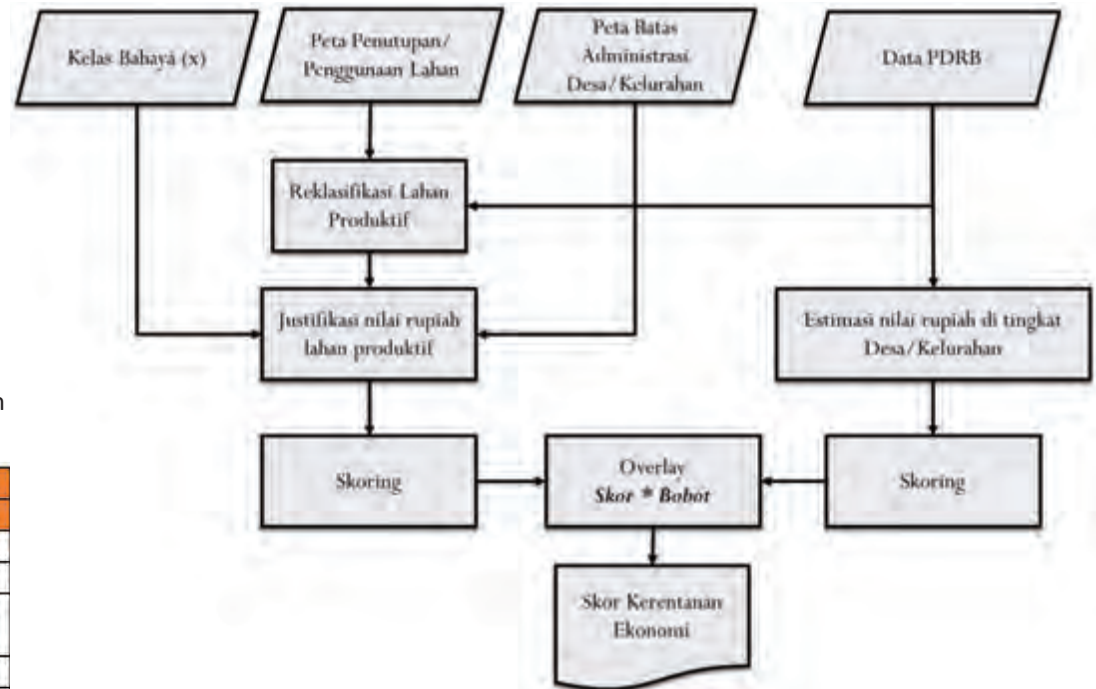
Kelas Bahaya (x)

Peta Penutupan/ Penggunaan Lahan

Peta Batas Administrasi Desa/Kelurahan

Data PDRB

Reklasifikasi Lahan Produktif

Justifikasi nilai rupiah lahan produktif

Estimasi nilai rupiah di tingkat Desa/Kelurahan

Skoring

Overlay
*Skor * Bobot*

Skoring

Skor Kerentanan Ekonomi

n